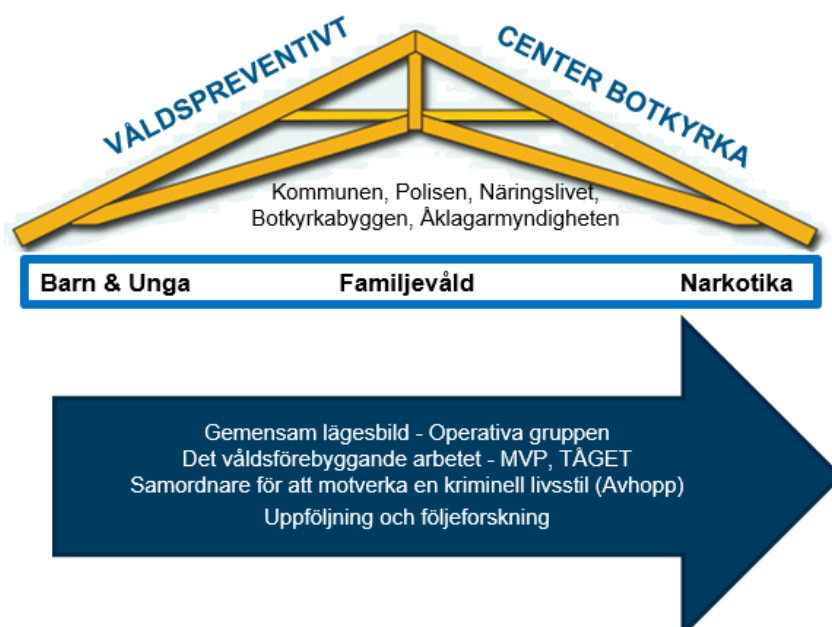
VÅLDSPREVENTIVT CENTER BOTKYRKA

Kommunen, Polisen, Näringslivet, Botkyrkabyggen, Åklagarmyndigheten

Barn & Unga

Familjevåld

Narkotika

Gemensam lägesbild - Operativa gruppen
Det våldsförebyggande arbetet - MVP, TÅGET
Samordnare för att motverka en kriminell livsstil (Avhopp)
Uppföljning och följeforskning